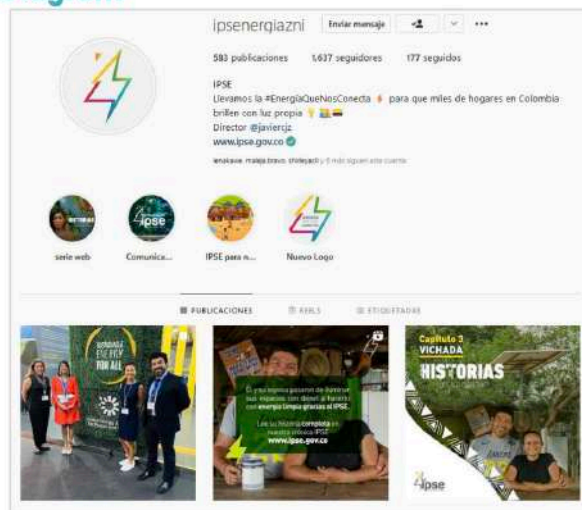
ipsenergiazni Enviar mensaje

583 publicaciones 1.637 seguidores 177 seguidos

IPSE
Llevamos la #EnergíaQueNosConecta para que miles de hogares en Colombia brillen con luz propia
Director @javiercjz
www.ipse.gov.co

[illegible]

serie web Comunica... IPSE para n... Nuevo Logo

PUBLICACIONES REELS ETIQUETADAS

SOSTAINABLE ENERGY FOR ALL

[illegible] con energía limpia gracias al IPSE.
Lee su historia completa en nuestra página IPSE www.ipse.gov.co

Capítulo 3 VICHADA
HISTORIAS

ipse